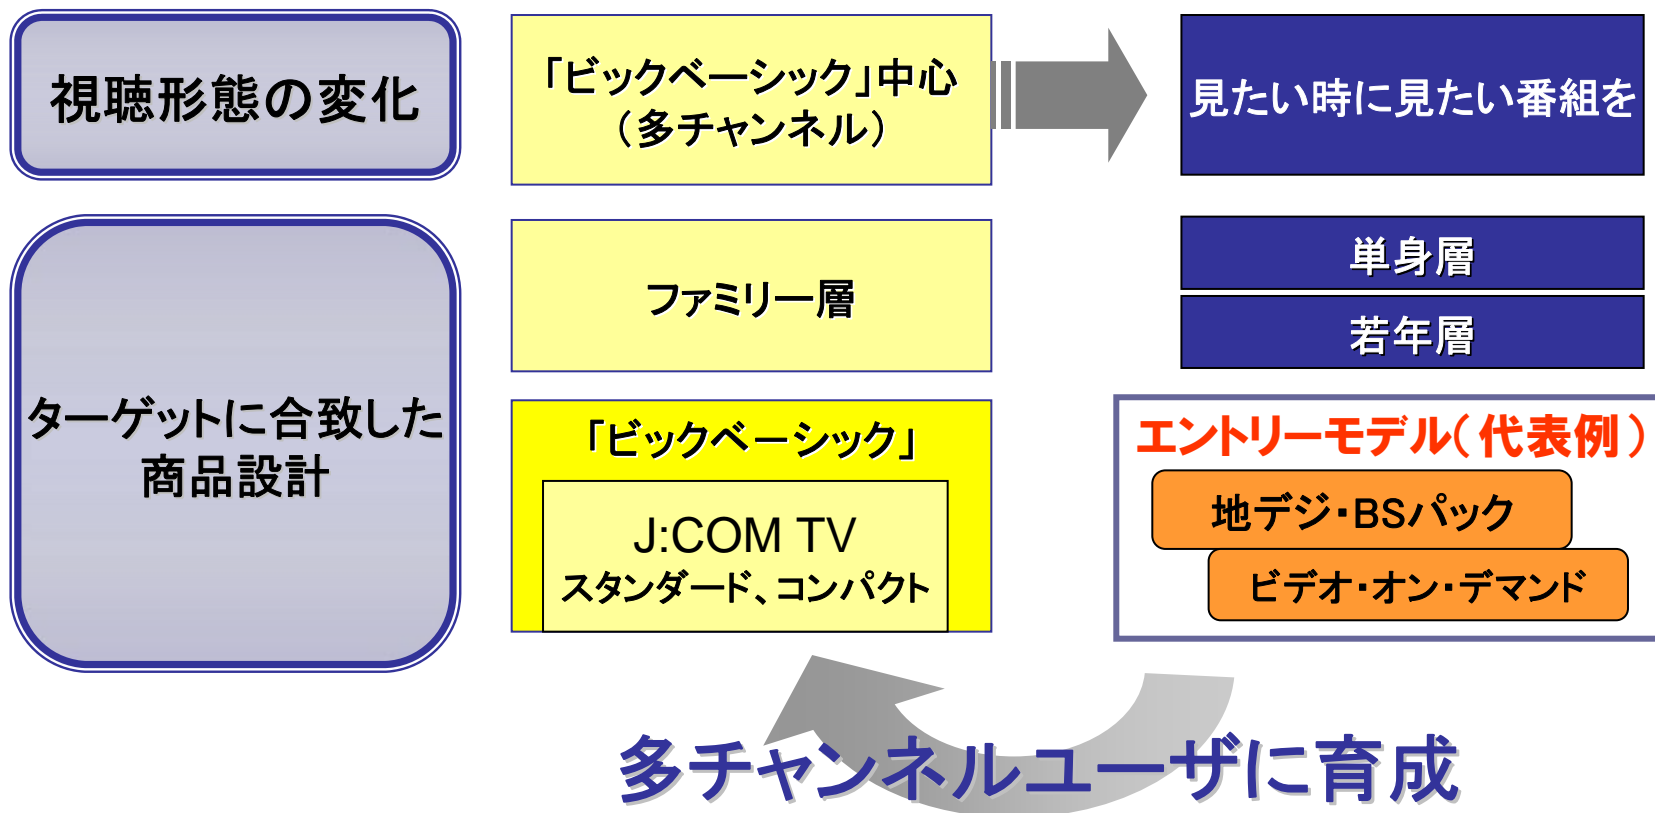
視聴形態の変化

「ビックベーシック」中心
（多チャンネル）

見たい時に見たい番組を

ターゲットに合致した
商品設計

ファミリー層

単身層

若年層

「ビックベーシック」

J:COM TV
スタンダード、コンパクト

エントリーモデル（代表例）

地デジ・BSパック

ビデオ・オン・デマンド

多チャンネルユーザに育成